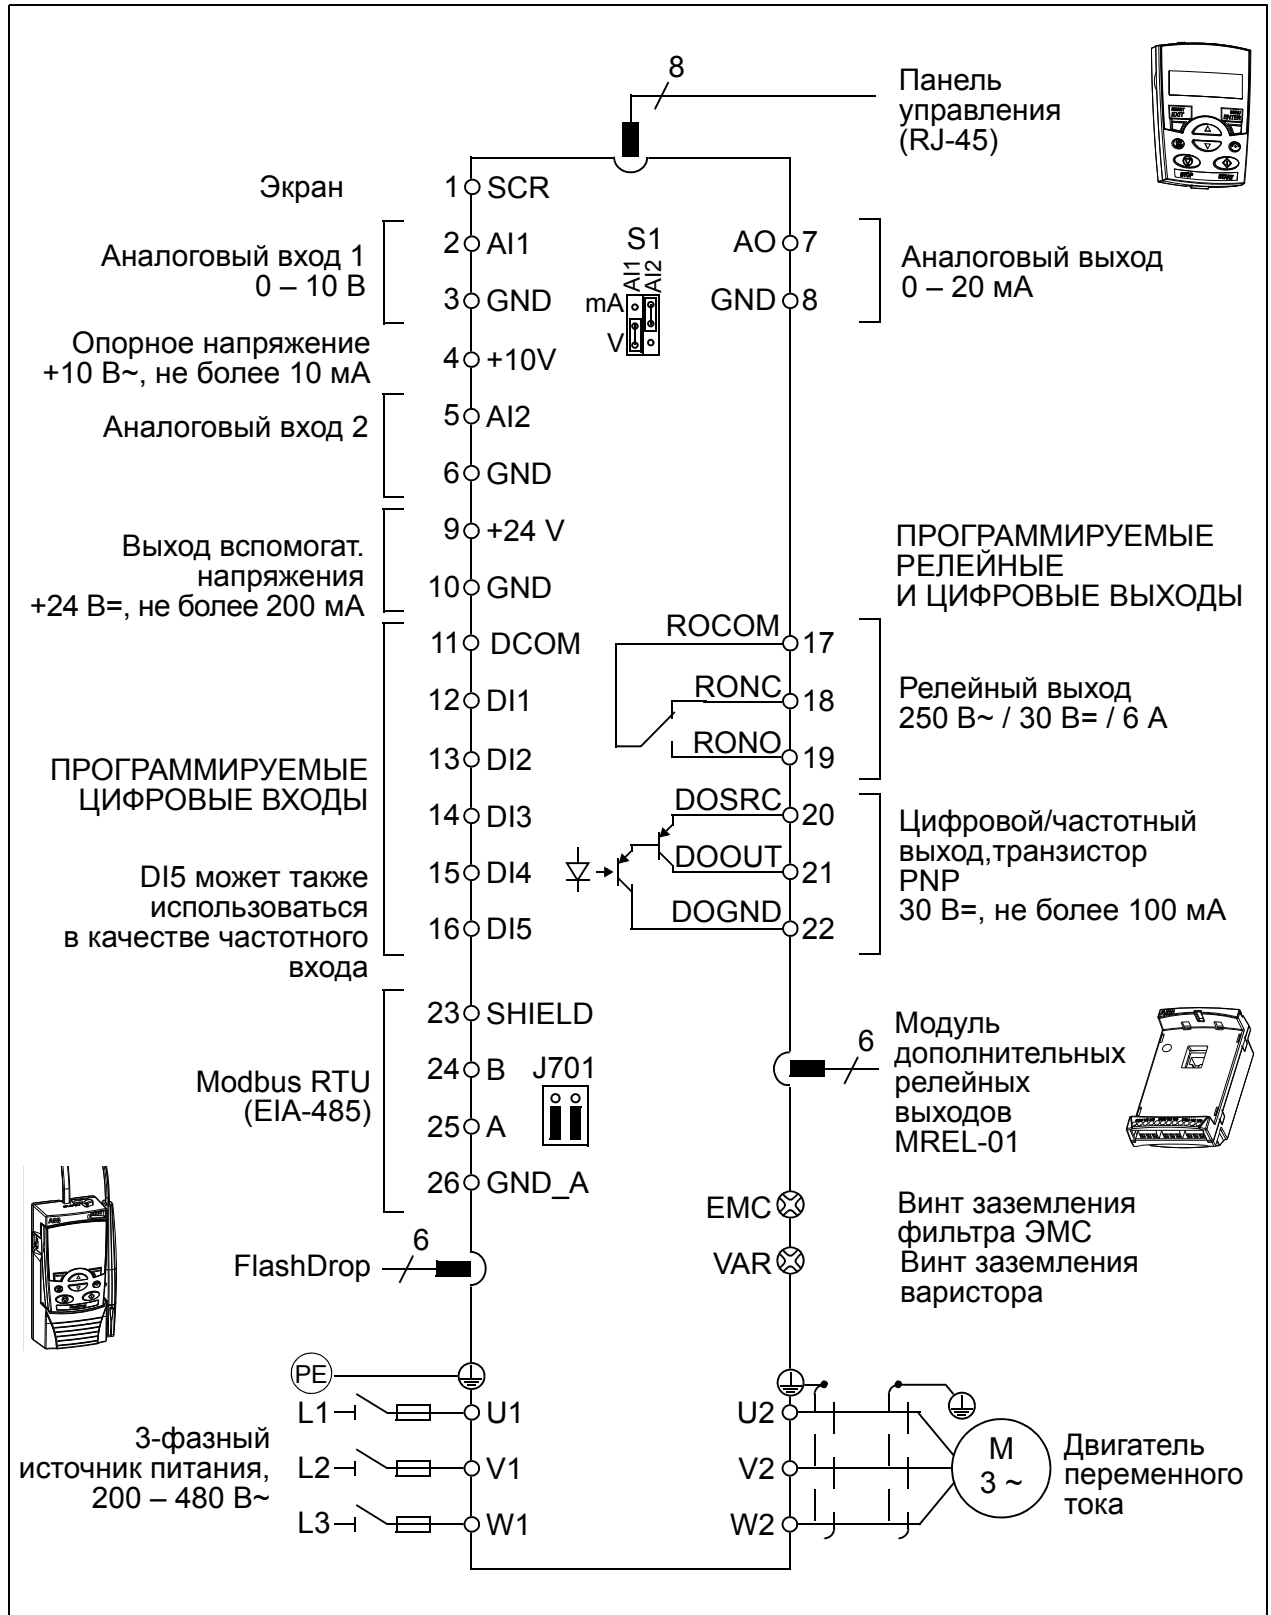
8

Панель управления (RJ-45)

Экран

1 SCR

Аналоговый вход 1
0 – 10 В

2 AI1

3 GND

S1

AI1 AI2

mA

V

AO 7

GND 8

Аналоговый выход
0 – 20 мА

Опорное напряжение
+10 В~, не более 10 мА

4 +10V

Аналоговый вход 2

5 AI2

6 GND

Выход вспомогат. напряжения
+24 В=, не более 200 мА

9 +24 V

10 GND

ПРОГРАММИРУЕМЫЕ РЕЛЕЙНЫЕ И ЦИФРОВЫЕ ВЫХОДЫ

11 DCOM

ROCOM 17

12 DI1

RONC 18

13 DI2

RONO 19

Релейный выход
250 В~ / 30 В= / 6 А

ПРОГРАММИРУЕМЫЕ ЦИФРОВЫЕ ВХОДЫ

14 DI3

DOSRC 20

15 DI4

DOOUT 21

16 DI5

DOGND 22

Цифровой/частотный выход,транзистор PNP
30 В=, не более 100 мА

DI5 может также использоваться в качестве частотного входа

23 SHIELD

Modbus RTU
(EIA-485)

24 B

J701

25 A

26 GND_A

6

Модуль дополнительных релейных выходов MREL-01

EMC

Винт заземления фильтра ЭМС

VAR

Винт заземления варистора

6

FlashDrop

PE

L1

U1

L2

V1

L3

W1

3-фазный источник питания,
200 – 480 В~

U2

V2

W2

M
3 ~

Двигатель переменного тока